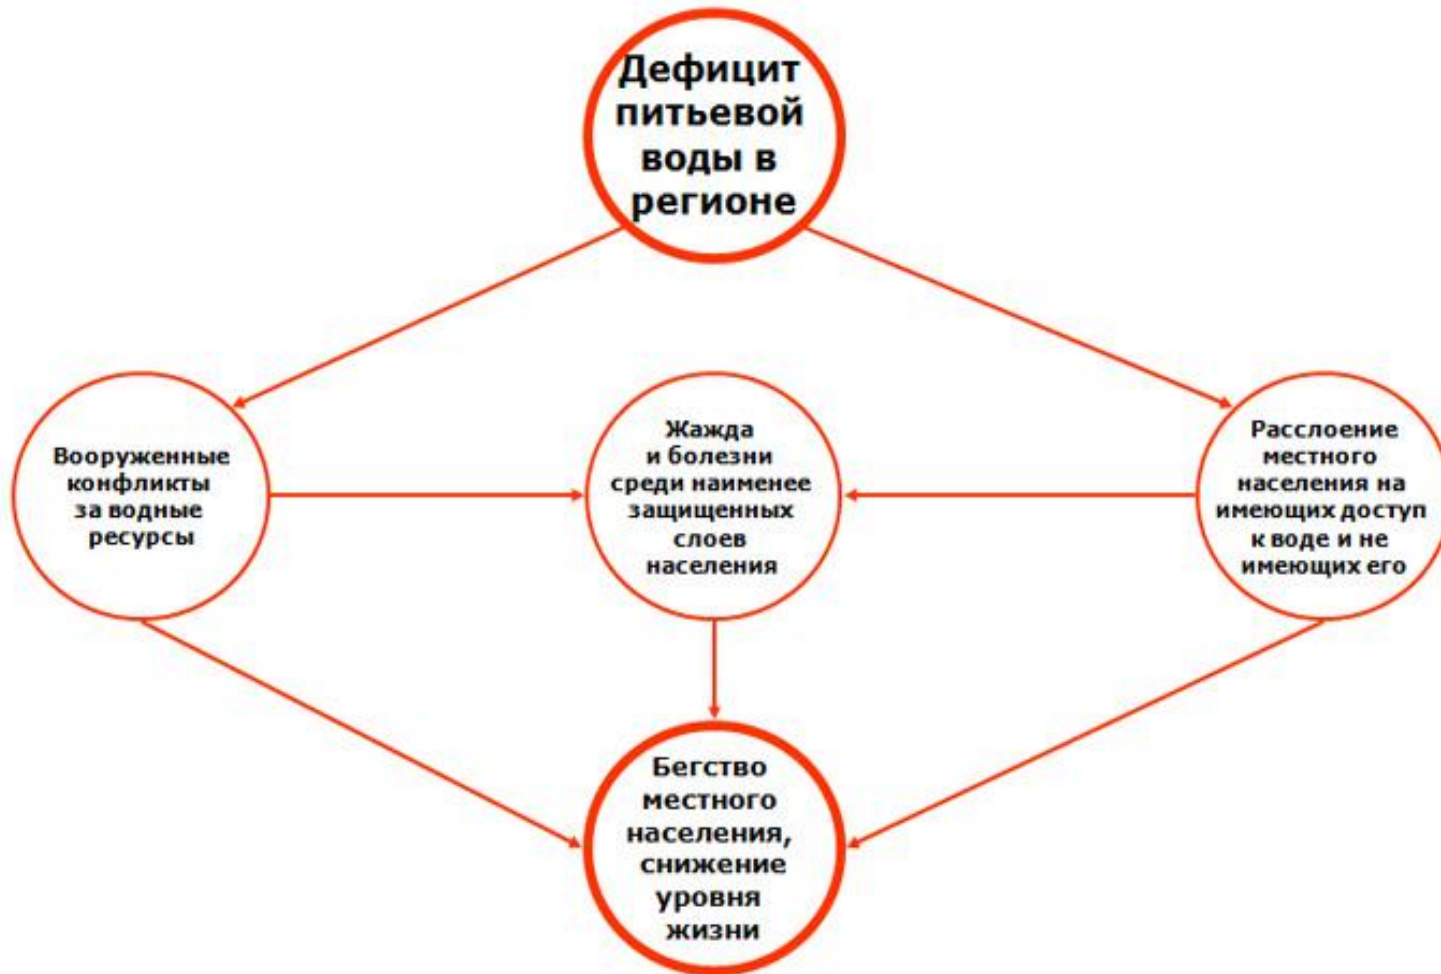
Дефицит питьевой воды в регионе

Вооруженные конфликты за водные ресурсы

Жажда и болезни среди наименее защищенных слоев населения

Расслоение местного населения на имеющих доступ к воде и не имеющих его

Бегство местного населения, снижение уровня жизни